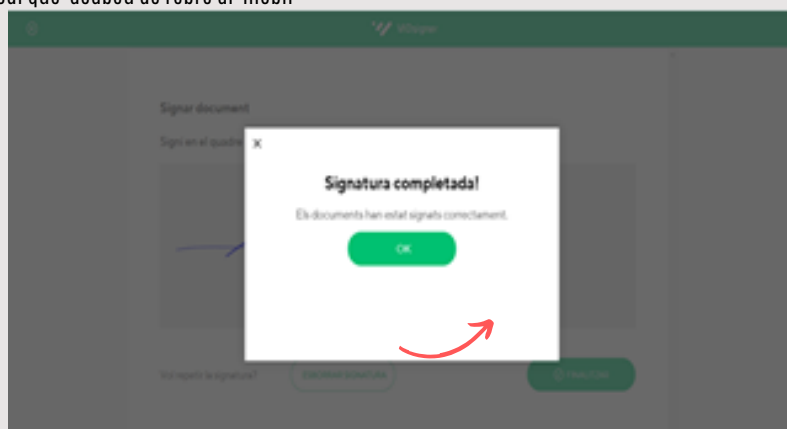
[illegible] que acabeu de rebre al mòbil

VIDsigner

Signar document

Signi en el quadre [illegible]

×

Signatura completada!

Els documents han estat signats correctament.

OK

Voleu repetir la signatura?

ESBORRAR SIGNATURA

FINALITZAR